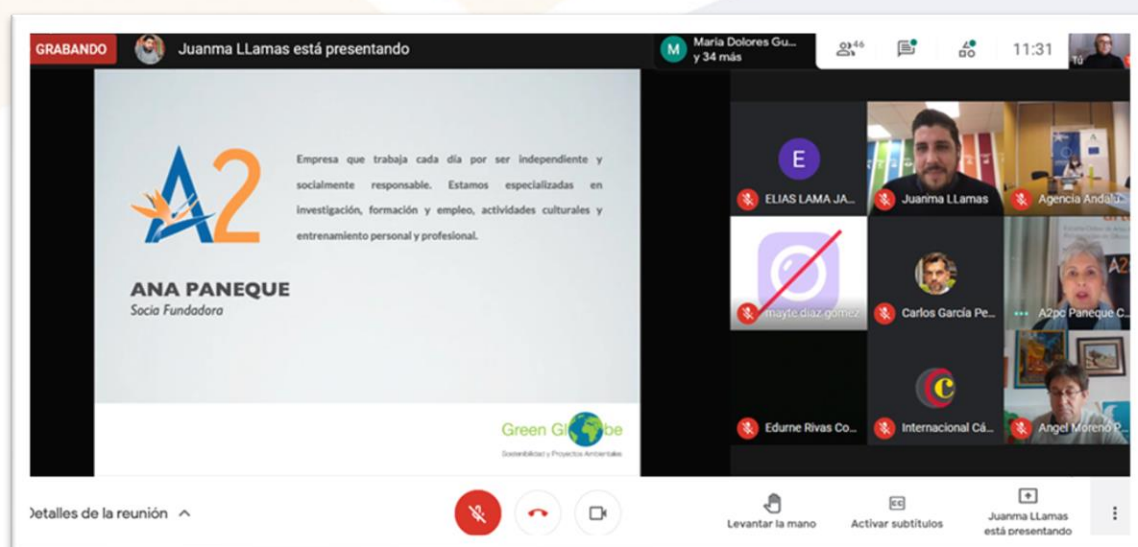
GRABANDO

Juanma LLamas está presentando

M María Dolores Gu... y 34 más

46

11:31

Tú

A2

Empresa que trabaja cada día por ser independiente y socialmente responsable. Estamos especializadas en investigación, formación y empleo, actividades culturales y entrenamiento personal y profesional.

ANA PANEQUE

Socia Fundadora

Green Globe

Sostenibilidad y Proyectos Ambientales

E

ELIAS LAMA JA...

Juanma LLamas

Agencia Andalu...

mayte diaz gomez

Carlos García Pe...

A2pc Paneque C...

Edurne Rivas Co...

Internacional Cá...

Angel Moreno P...

Detalles de la reunión

Levantar la mano

Activar subtítulos

Juanma LLamas está presentando